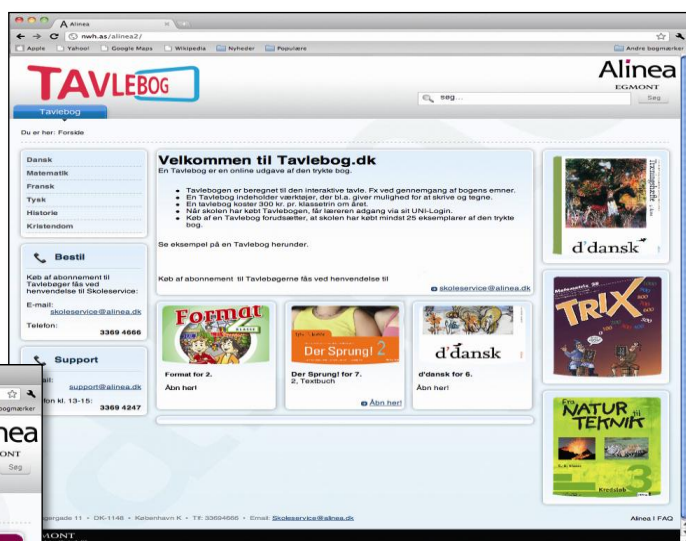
Alinea

nwh.as/alinea2/

Apple Yahoo! Google Maps Wikipedia Nyheder Populære

Andre bogmærker

TAVLEBOG

Alinea
EGMONT

Søg...

Søg

Tavlebog

Du er her: Forside

Dansk
Matematik
Fransk
Tysk
Historie
Kristendom

Bestil

Køb af abonnement til Tavlebøger fås ved henvendelse til Skoleservice:

E-mail:
skoleservice@alinea.dk

Telefon:
3369 4666

Support

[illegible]ail:
support@alinea.dk

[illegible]fon kl. 13-15:
3369 4247

Velkommen til Tavlebog.dk

En Tavlebog er en online udgave af den trykte bog.

- Tavlebogen er beregnet til den interaktive tavle. Fx ved gennemgang af bogens emner.
- En Tavlebog indeholder værktøjer, der bl.a. giver mulighed for at skrive og tegne.
- En tavlebog koster 300 kr. pr. klassetrin om året.
- Når skolen har købt Tavlebogen, får læreren adgang via sit UNI-Login.
- Køb af en Tavlebog forudsætter, at skolen har købt mindst 25 eksemplarer af den trykte bog.

Se eksempel på en Tavlebog herunder.

Køb af abonnement til Tavlebøgerne fås ved henvendelse til

skoleservice@alinea.dk

Format

Format for 2.
Åbn her!

Der Sprung! 2

Der Sprung! for 7.
2. Textbuch

Åbn her!

d'dansk

d'dansk for 6.
Åbn her!

d'dansk

TRIX

Fra NATUR til TEKNIK
3

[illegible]gergade 11 · DK-1148 · København K · Tlf: 33694666 · Email: Skoleservice@alinea.dk

Alinea | FAQ

bogmærker

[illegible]nea
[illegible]MONT
Søg

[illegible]MONT